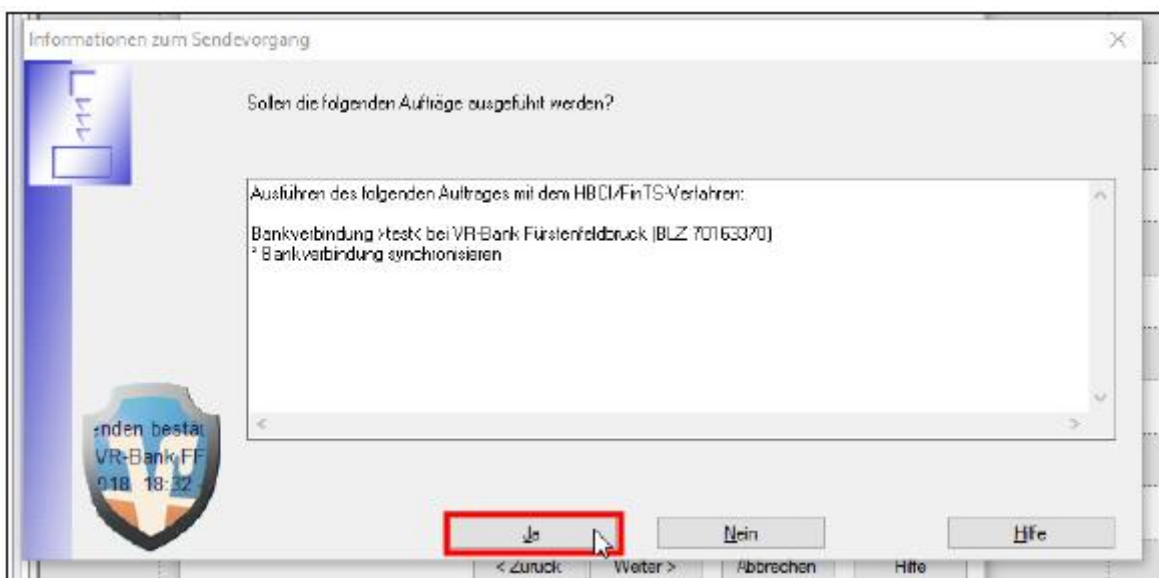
Informationen zum Sendevorgang

Sollen die folgenden Aufträge ausgeführt werden?

Ausführen des folgenden Auftrages mit dem HBCI/FinTS-Verfahren:

Bankverbindung >test< bei VR-Bank Fürstenfeldbruck (BLZ 70163370)
* Bankverbindung synchronisieren

enden bestä
VR-Bank FF
018 18:32

Ja
Nein
Hilfe

< Zurück
Weiter >
Abbrechen
Hilfe